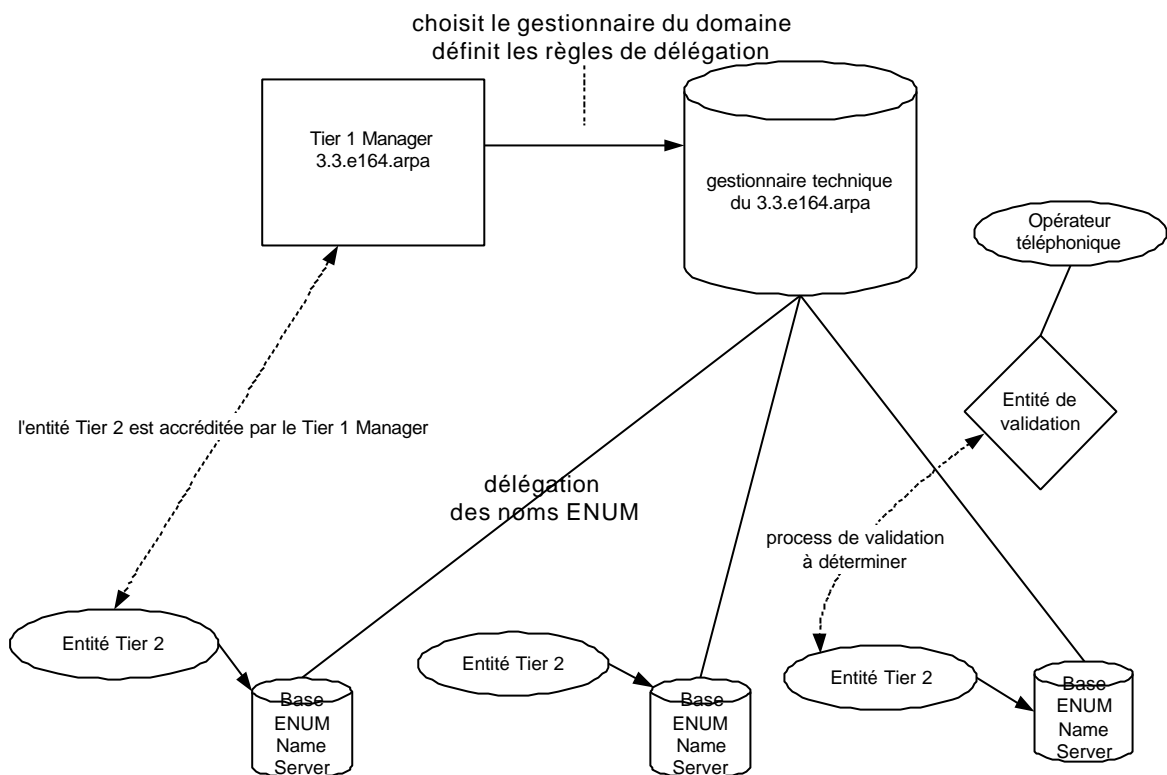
choisit le gestionnaire du domaine
définit les règles de délégation

Tier 1 Manager
3.3.e164.arpa

gestionnaire technique
du 3.3.e164.arpa

Opérateur
téléphonique

Entité de
validation

l'entité Tier 2 est accréditée par le Tier 1 Manager

délégation
des noms ENUM

process de validation
à déterminer

Entité Tier 2

Base
ENUM
Name
Server

Entité Tier 2

Base
ENUM
Name
Server

Entité Tier 2

Base
ENUM
Name
Server